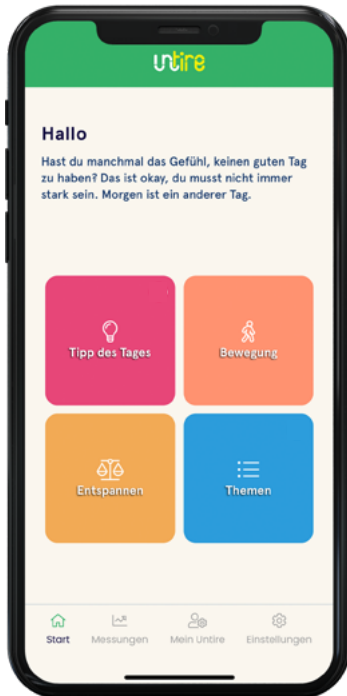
untire

Hallo

Hast du manchmal das Gefühl, keinen guten Tag zu haben? Das ist okay, du musst nicht immer stark sein. Morgen ist ein anderer Tag.

Tipp des Tages

Bewegung

Entspannen

Themen

Start
Messungen
Mein Untire
Einstellungen